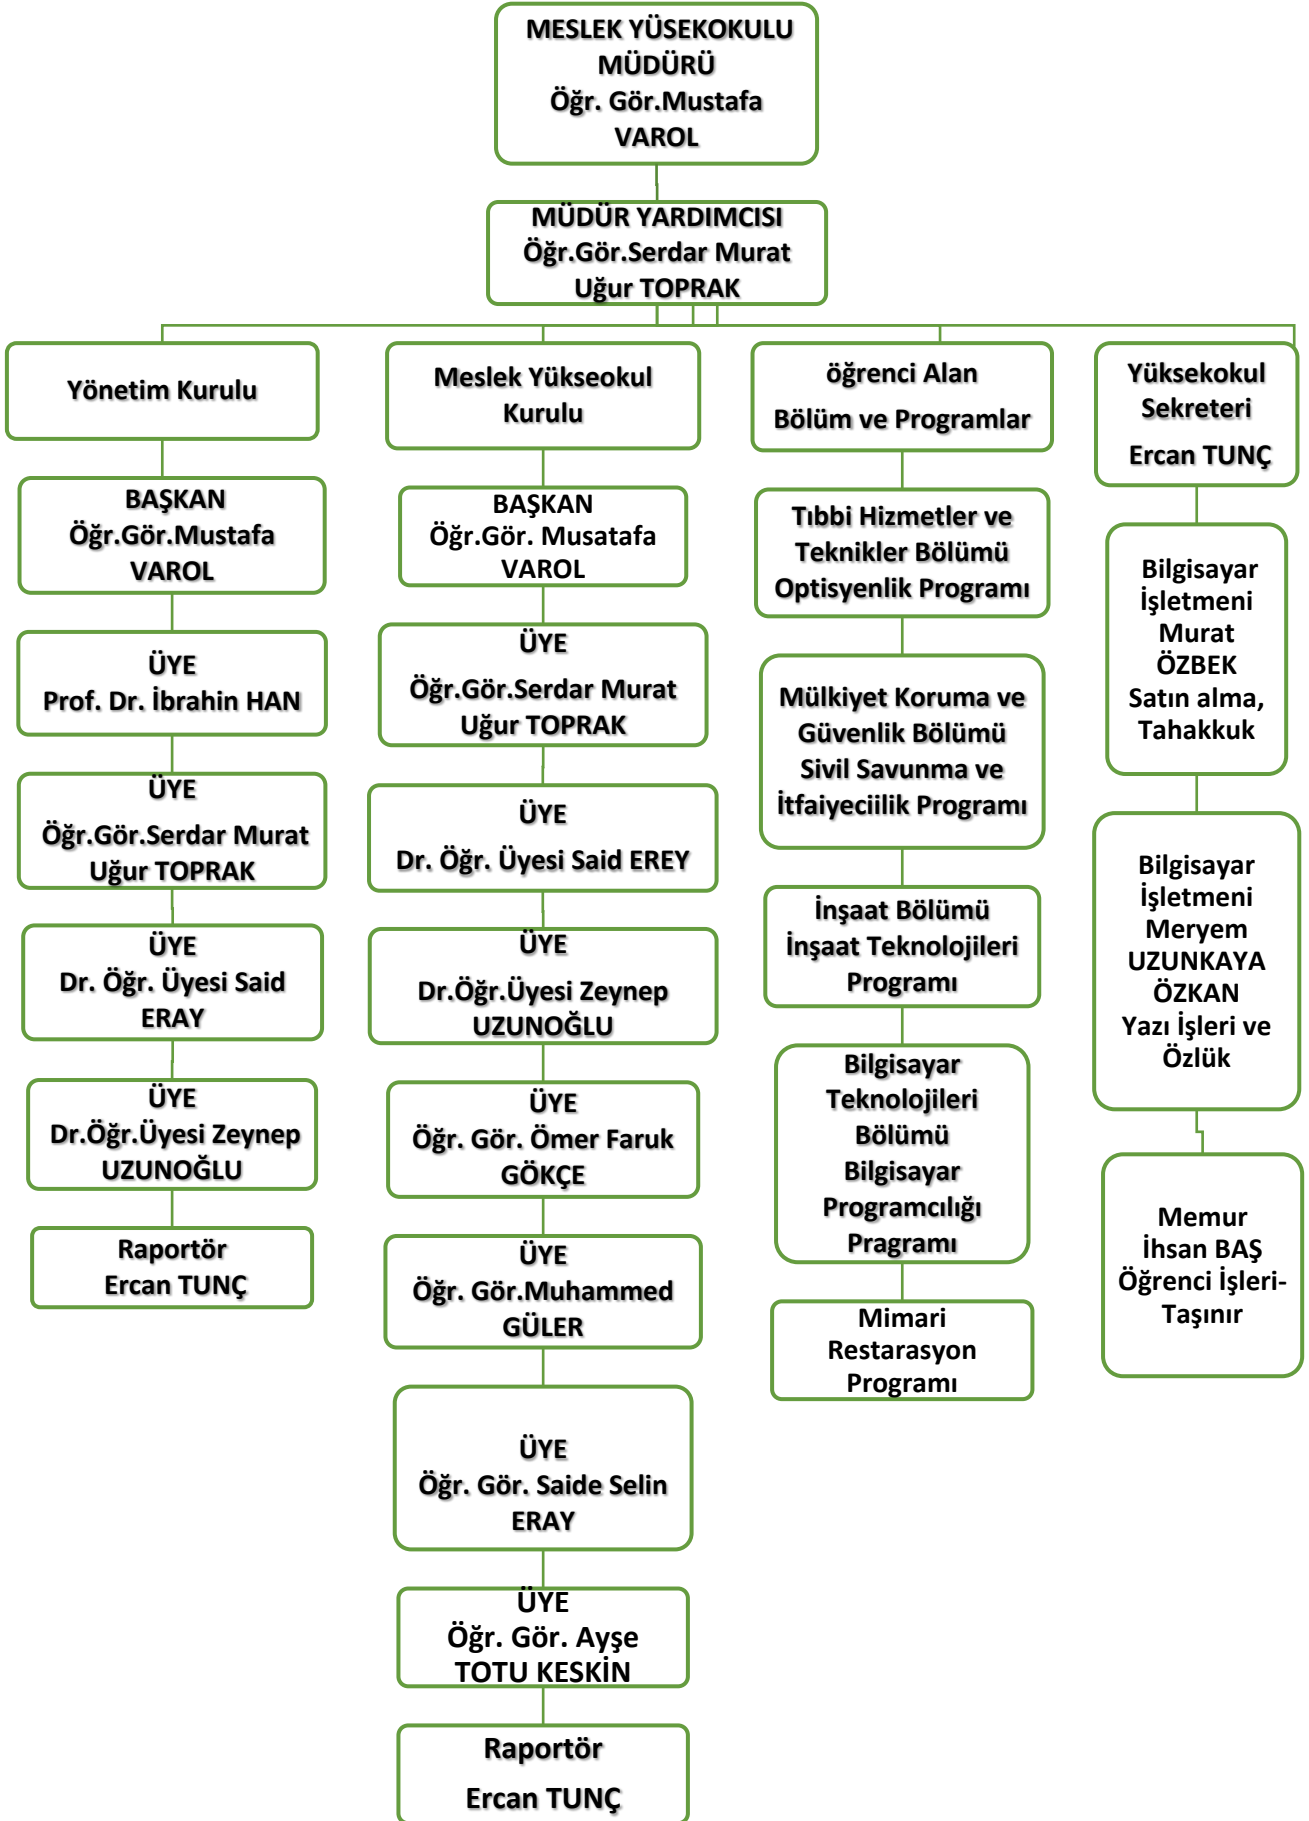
MESLEK YÜSEKOKULU MÜDÜRÜ
Öğr. Gör.Mustafa VAROL

MÜDÜR YARDIMCISI
Öğr.Gör.Serdar Murat Uğur TOPRAK

Yönetim Kurulu

BAŞKAN
Öğr.Gör.Mustafa VAROL

ÜYE
Prof. Dr. İbrahin HAN

ÜYE
Öğr.Gör.Serdar Murat Uğur TOPRAK

ÜYE
Dr. Öğr. Üyesi Said ERAY

ÜYE
Dr.Öğr.Üyesi Zeynep UZUNOĞLU

Raportör
Ercan TUNÇ

Meslek Yükseokul Kurulu

BAŞKAN
Öğr.Gör. Musatafa VAROL

ÜYE
Öğr.Gör.Serdar Murat Uğur TOPRAK

ÜYE
Dr. Öğr. Üyesi Said EREY

ÜYE
Dr.Öğr.Üyesi Zeynep UZUNOĞLU

ÜYE
Öğr. Gör. Ömer Faruk GÖKÇE

ÜYE
Öğr. Gör.Muhammed GÜLER

ÜYE
Öğr. Gör. Saide Selin ERAY

ÜYE
Öğr. Gör. Ayşe TOTU KESKİN

Raportör
Ercan TUNÇ

öğrenci Alan
Bölüm ve Programlar

Tıbbi Hizmetler ve Teknikler Bölümü Optisyenlik Programı

Mülkiyet Koruma ve Güvenlik Bölümü Sivil Savunma ve İtfaiyeciilik Programı

İnşaat Bölümü İnşaat Teknolojileri Programı

Bilgisayar Teknolojileri Bölümü Bilgisayar Programcılığı Pragramı

Mimari Restarasyon Programı

Yüksekokul Sekreteri
Ercan TUNÇ

Bilgisayar İşletmeni Murat ÖZBEK Satın alma, Tahakkuk

Bilgisayar İşletmeni Meryem UZUNKAYA ÖZKAN Yazı İşleri ve Özlük

Memur İhsan BAŞ Öğrenci İşleri-Taşınır